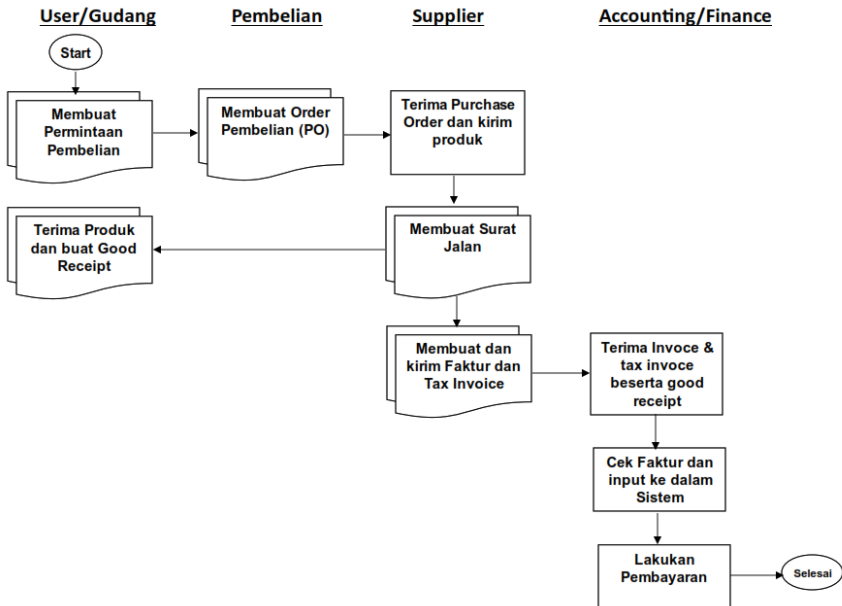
User/Gudang

Pembelian

Supplier

Accounting/Finance

Start

Membuat Permintaan Pembelian

Membuat Order Pembelian (PO)

Terima Purchase Order dan kirim produk

Terima Produk dan buat Good Receipt

Membuat Surat Jalan

Membuat dan kirim Faktur dan Tax Invoice

Terima Invoce & tax invoce beserta good receipt

Cek Faktur dan input ke dalam Sistem

Lakukan Pembayaran

Selesai